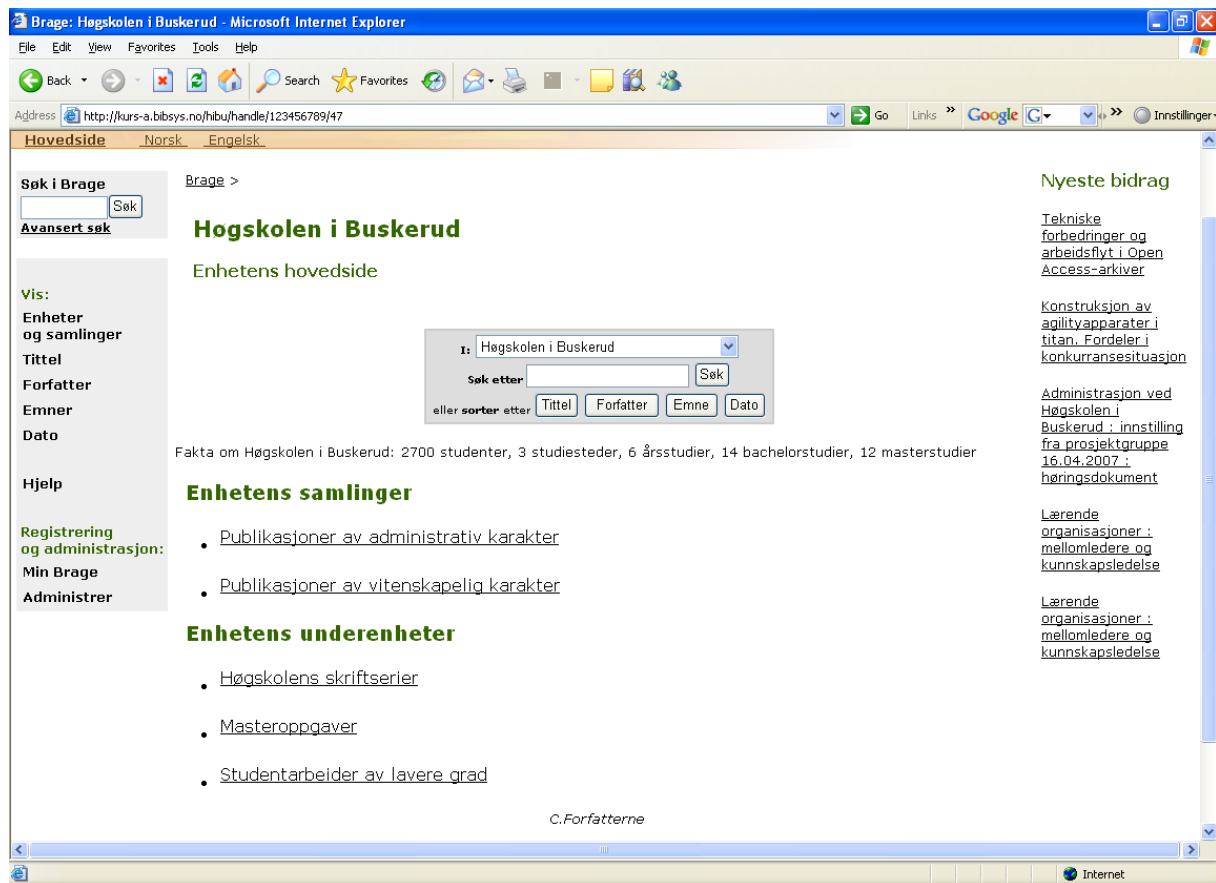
Brage: Høgskolen i Buskerud - Microsoft Internet Explorer

File Edit View Favorites Tools Help

Back Search Favorites

Address http://kurs-a.bibsys.no/hibu/handle/123456789/47 Go Links » Google G- » Innstillinger

Hovedside Norsk Engelsk

Søk i Brage
Søk
Avansert søk

Vis:
Enheter og samlinger
Tittel
Forfatter
Emner
Dato

Hjelp

Registrering og administrasjon:
Min Brage
Administrer

Brage >

Høgskolen i Buskerud

Enhetens hovedside

I: Høgskolen i Buskerud
Søk etter Søk
eller sorter etter Tittel Forfatter Emne Dato

Fakta om Høgskolen i Buskerud: 2700 studenter, 3 studiesteder, 6 årsstudier, 14 bachelorstudier, 12 masterstudier

Enhetens samlinger

- Publikasjoner av administrativ karakter
- Publikasjoner av vitenskapelig karakter

Enhetens underenheter

- Høgskolens skriftserier
- Masteroppgaver
- Studentarbeider av lavere grad

C.Forfatterne

Nyeste bidrag

Tekniske forbedringer og arbeidsflyt i Open Access-arkiver

Konstruksjon av agilityapparater i titan. Fordeler i konkurransesituasjon

Administrasjon ved Høgskolen i Buskerud : innstilling fra prosjektgruppe 16.04.2007 : høringsdokument

Lærende organisasjoner : mellomledere og kunnskapsledelse

Lærende organisasjoner : mellomledere og kunnskapsledelse

Internet